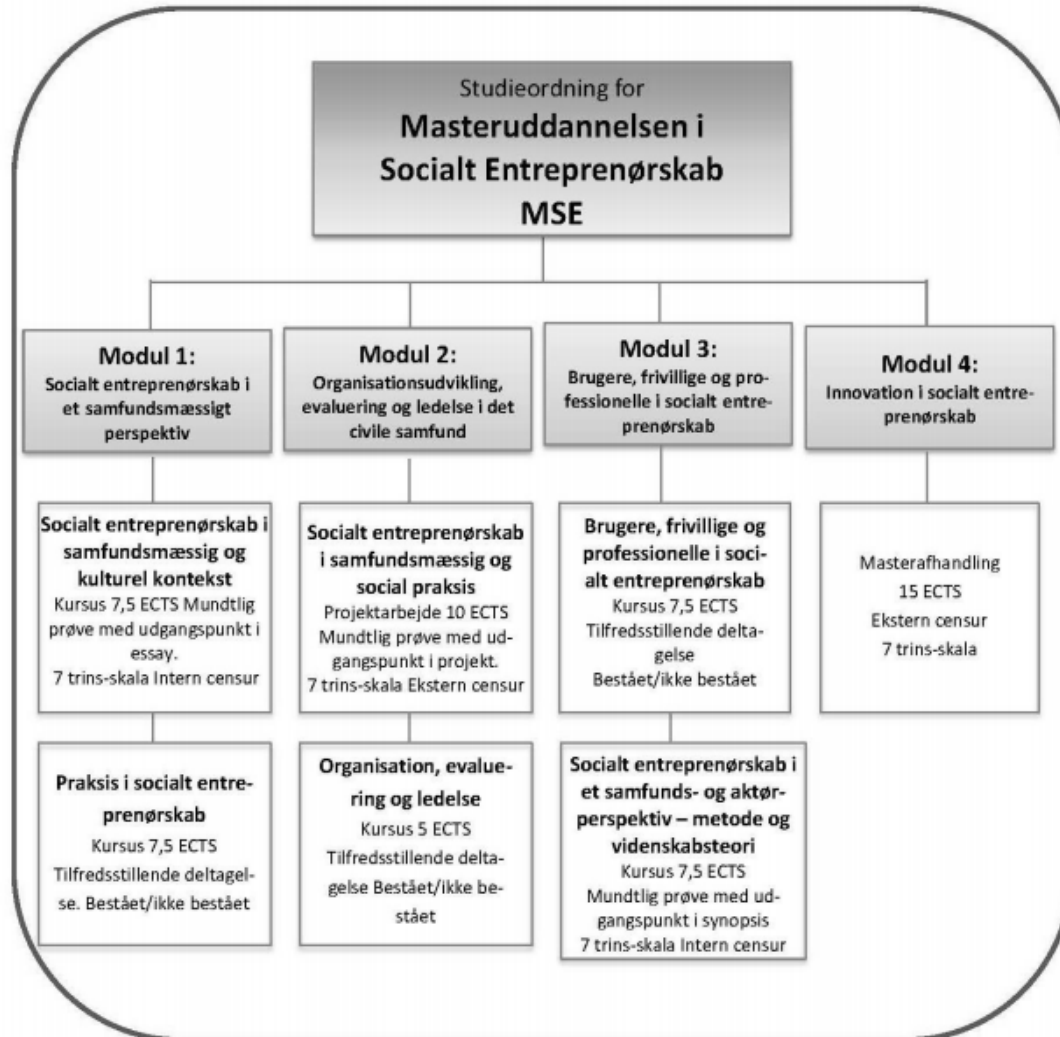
Studieordning for
Masteruddannelsen i Socialt Entreprenørskab MSE

Modul 1:
Socialt entreprenørskab i et samfundsmæssigt perspektiv

Socialt entreprenørskab i samfundsmæssig og kulturel kontekst
Kursus 7,5 ECTS Mundtlig prøve med udgangspunkt i essay.
7 trins-skala Intern censur

Praksis i socialt entreprenørskab
Kursus 7,5 ECTS
Tilfredsstillende deltagelse. Bestået/ikke bestået

Modul 2:
Organisationsudvikling, evaluering og ledelse i det civile samfund

Socialt entreprenørskab i samfundsmæssig og social praksis
Projektarbejde 10 ECTS
Mundtlig prøve med udgangspunkt i projekt.
7 trins-skala Ekstern censur

Organisation, evaluering og ledelse
Kursus 5 ECTS
Tilfredsstillende deltagelse Bestået/ikke bestået

Modul 3:
Brugere, frivillige og professionelle i socialt entreprenørskab

Brugere, frivillige og professionelle i socialt entreprenørskab
Kursus 7,5 ECTS
Tilfredsstillende deltagelse
Bestået/ikke bestået

Socialt entreprenørskab i et samfunds- og aktørperspektiv – metode og videnskabsteori
Kursus 7,5 ECTS
Mundtlig prøve med udgangspunkt i synopsis
7 trins-skala Intern censur

Modul 4:
Innovation i socialt entreprenørskab

Masterafhandling
15 ECTS
Ekstern censur
7 trins-skala